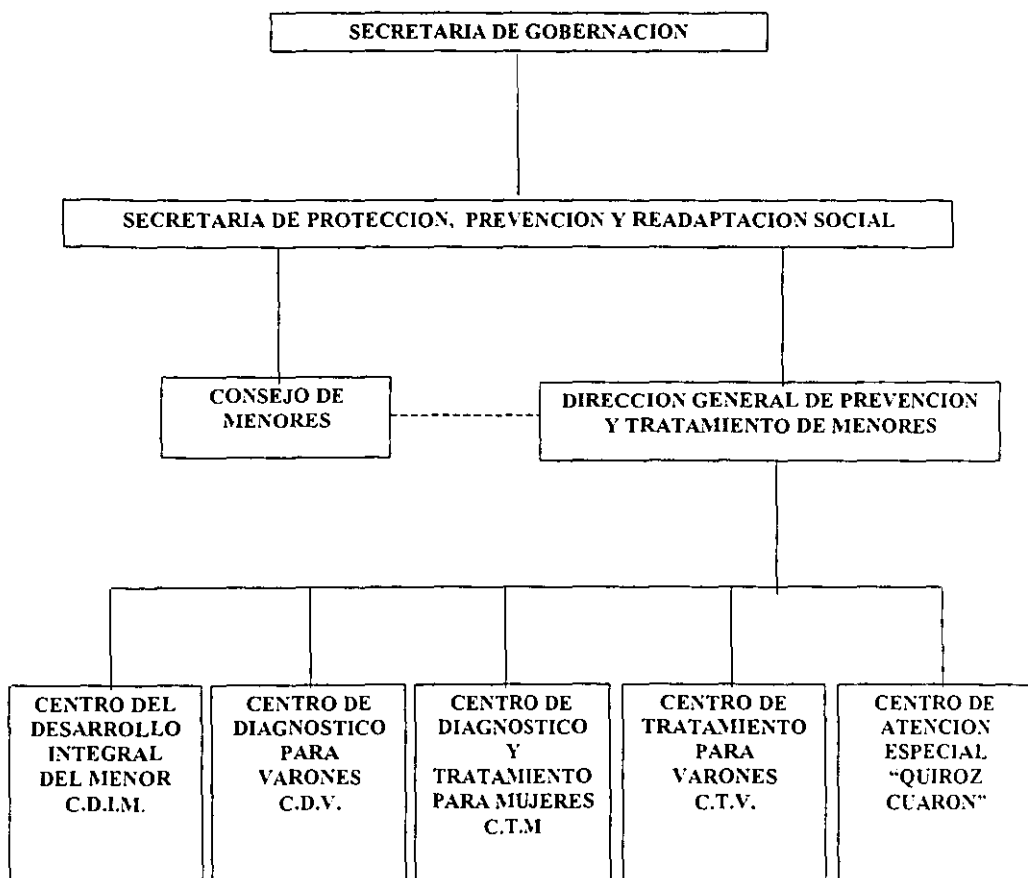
SECRETARIA DE GOBERNACION

SECRETARIA DE PROTECCION, PREVENCION Y READAPTACION SOCIAL

CONSEJO DE MENORES

DIRECCION GENERAL DE PREVENCION Y TRATAMIENTO DE MENORES

CENTRO DEL DESARROLLO INTEGRAL DEL MENOR C.D.I.M.

CENTRO DE DIAGNOSTICO PARA VARONES C.D.V.

CENTRO DE DIAGNOSTICO Y TRATAMIENTO PARA MUJERES C.T.M

CENTRO DE TRATAMIENTO PARA VARONES C.T.V.

CENTRO DE ATENCION ESPECIAL "QUIROZ CUARON"